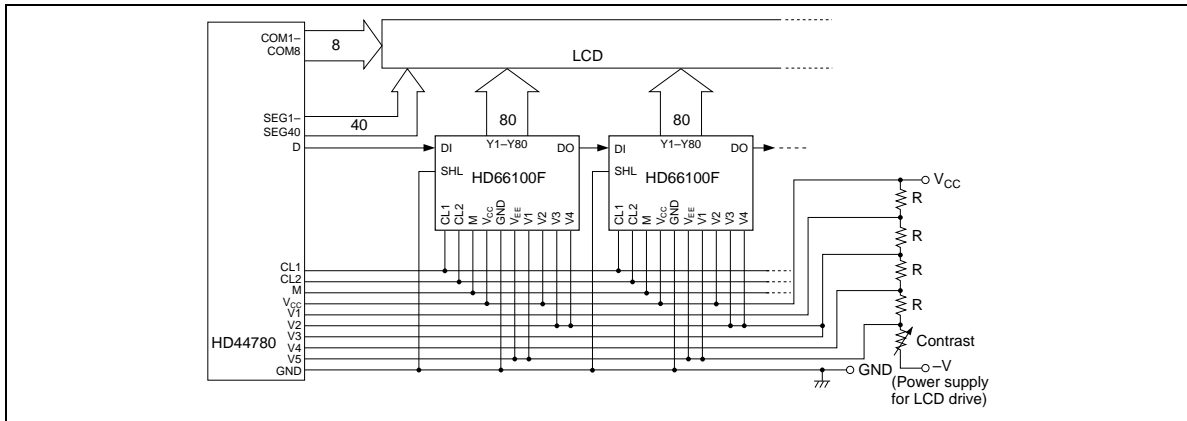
COM1–
COM8
8
LCD
SEG1–
SEG40
40
80
80
D
DI
Y1–Y80
DO
DI
Y1–Y80
DO
SHL
HD66100F
SHL
HD66100F
CL1 CL2 M $V_{CC}$ GND $V_{EE}$ V1 V2 V3 V4
CL1 CL2 M $V_{CC}$ GND $V_{EE}$ V1 V2 V3 V4
$V_{CC}$
R
R
R
R
CL1
CL2
M
$V_{CC}$
V1
V2
V3
V4
V5
GND
HD44780
Contrast
GND
–V
(Power supply for LCD drive)